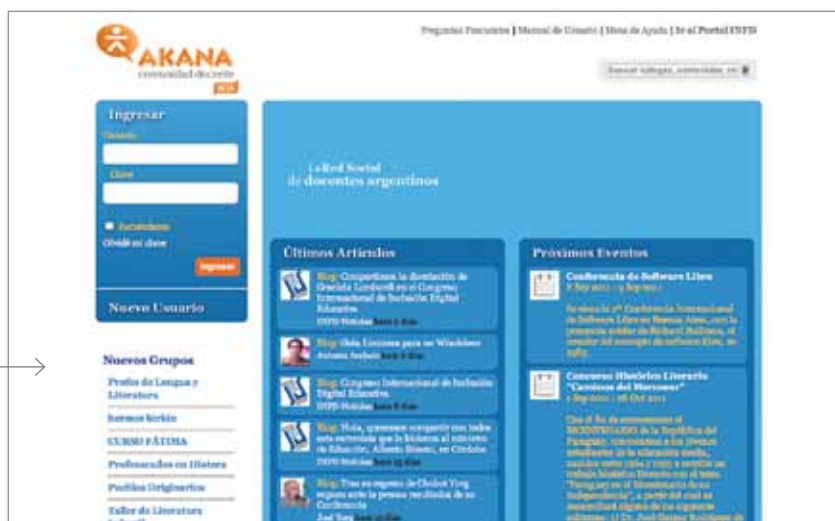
AKANA
comunidad docente
beta

Preguntas Frecuentes | Manual de Usuario | Mesa de Ayuda | Ir al Portal INFD

Buscar colegas, comunidades, etc

Ingresar
Usuario
Clave
Recordarme
Olvidé mi clave
Ingresar

Nuevo Usuario

Nuevos Grupos
Profes de Lengua y Literatura
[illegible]
CURSO FÁTIMA
Profesorados en Historia
Pueblos Originarios
Taller de Literatura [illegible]

La Red Social de docentes argentinos

Últimos Artículos

Blog: Compartimos la disertación de Graciela Lombardi en el Congreso Internacional de Inclusión Digital Educativa
INFD Noticias hace 6 días

Blog: Guía Linux para no Windows
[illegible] hace 6 días

Blog: Congreso Internacional de Inclusión Digital Educativa
INFD Noticias hace 6 días

Blog: Hola, queremos compartir con todos esta entrevista que le hicimos al ministro de Educación, Alberto Sileoni, en Córdoba
INFD Noticias hace 13 días

Blog: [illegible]
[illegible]

Próximos Eventos

Conferencia de Software Libre
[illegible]
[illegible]

Concurso Histórico Literario "Carretera del Mercosur"
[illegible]
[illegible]